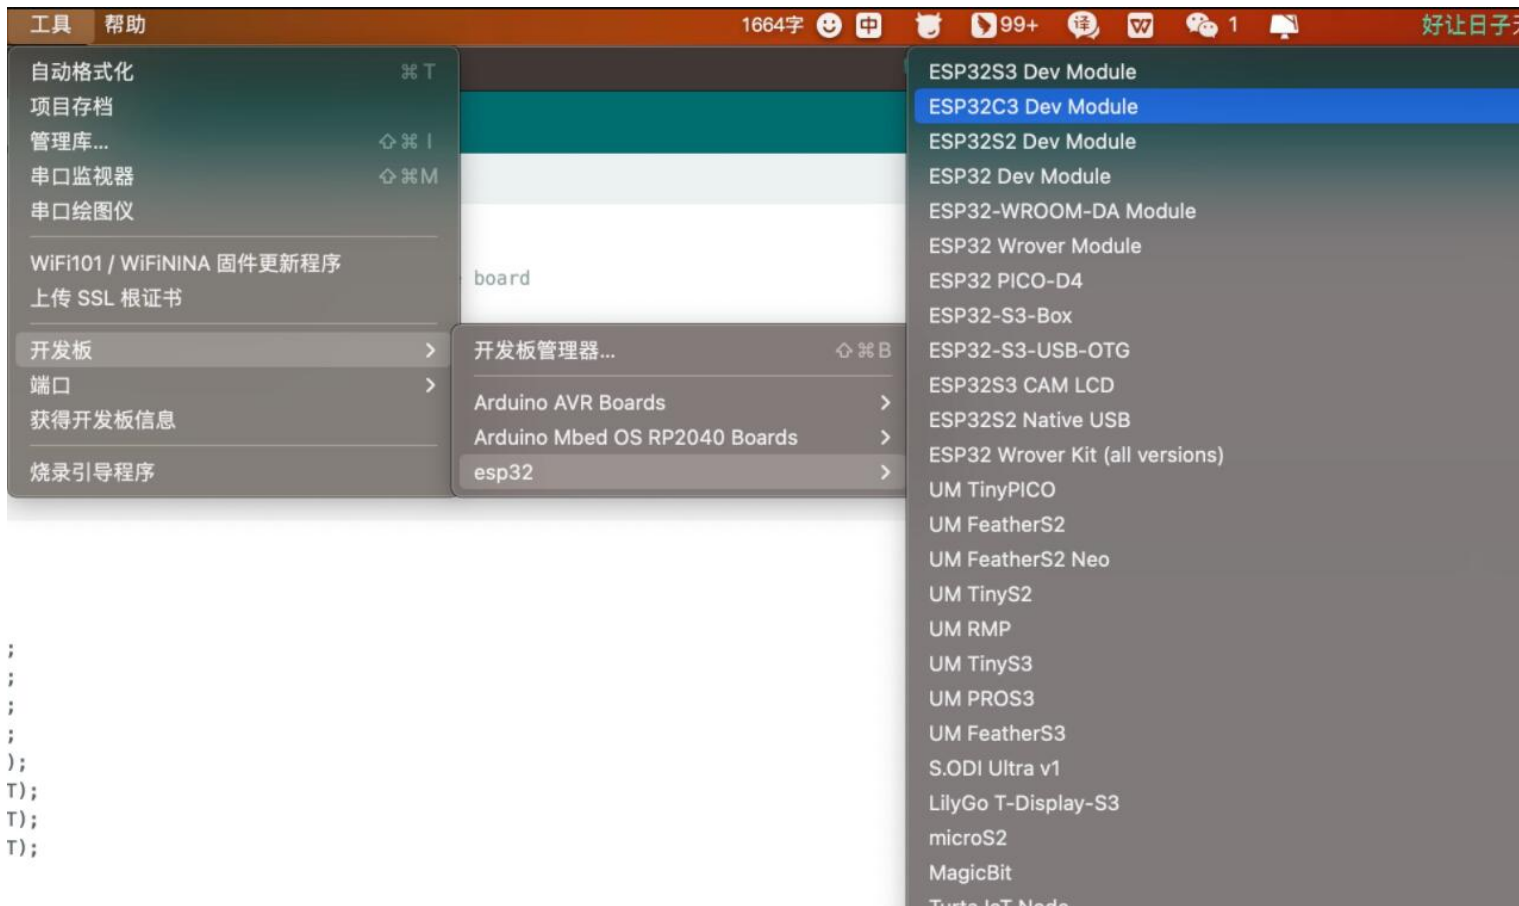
工具 帮助 1664字 中 99+ 1 好让日子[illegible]

自动格式化 ⌘T
项目存档
管理库... ⇧⌘I
串口监视器 ⇧⌘M
串口绘图仪

WiFi101 / WiFiNINA 固件更新程序
上传 SSL 根证书

开发板 >
端口 >
获得开发板信息

烧录引导程序

board

开发板管理器... ⇧⌘B

Arduino AVR Boards >
Arduino Mbed OS RP2040 Boards >
esp32 >

ESP32S3 Dev Module
ESP32C3 Dev Module
ESP32S2 Dev Module
ESP32 Dev Module
ESP32-WROOM-DA Module
ESP32 Wrover Module
ESP32 PICO-D4
ESP32-S3-Box
ESP32-S3-USB-OTG
ESP32S3 CAM LCD
ESP32S2 Native USB
ESP32 Wrover Kit (all versions)
UM TinyPICO
UM FeatherS2
UM FeatherS2 Neo
UM TinyS2
UM RMP
UM TinyS3
UM PROS3
UM FeatherS3
S.ODI Ultra v1
LilyGo T-Display-S3
microS2
MagicBit
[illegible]

;
;
;
;
);
T);
T);
T);